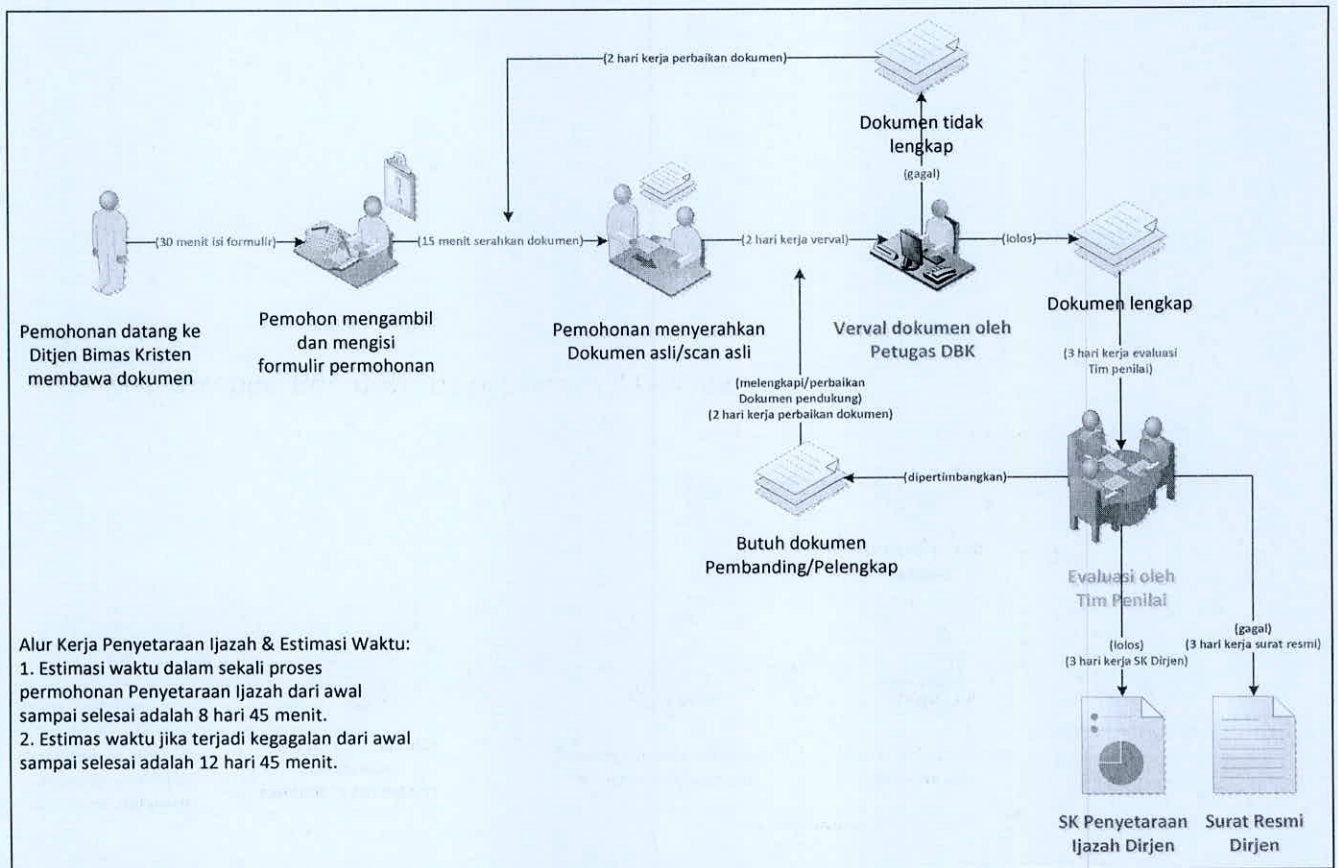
(2 hari kerja perbaikan dokumen)

Dokumen tidak lengkap

(gagal)

(30 menit isi formulir)

(15 menit serahkan dokumen)

(2 hari kerja verval)

(lolos)

Pemohonan datang ke Ditjen Bimas Kristen membawa dokumen

Pemohon mengambil dan mengisi formulir permohonan

Pemohonan menyerahkan Dokumen asli/scan asli

Verval dokumen oleh Petugas DBK

Dokumen lengkap

(3 hari kerja evaluasi Tim penilai)

(melengkapi/perbaikan Dokumen pendukung) (2 hari kerja perbaikan dokumen)

(dipertimbangkan)

Butuh dokumen Pembanding/Pelengkap

Evaluasi oleh Tim Penilai

Alur Kerja Penyetaraan Ijazah & Estimasi Waktu:
1. Estimasi waktu dalam sekali proses permohonan Penyetaraan Ijazah dari awal sampai selesai adalah 8 hari 45 menit.
2. Estimas waktu jika terjadi kegagalan dari awal sampai selesai adalah 12 hari 45 menit.

(lolos) (3 hari kerja SK Dirjen)

(gagal) (3 hari kerja surat resmi)

SK Penyetaraan Ijazah Dirjen

Surat Resmi Dirjen